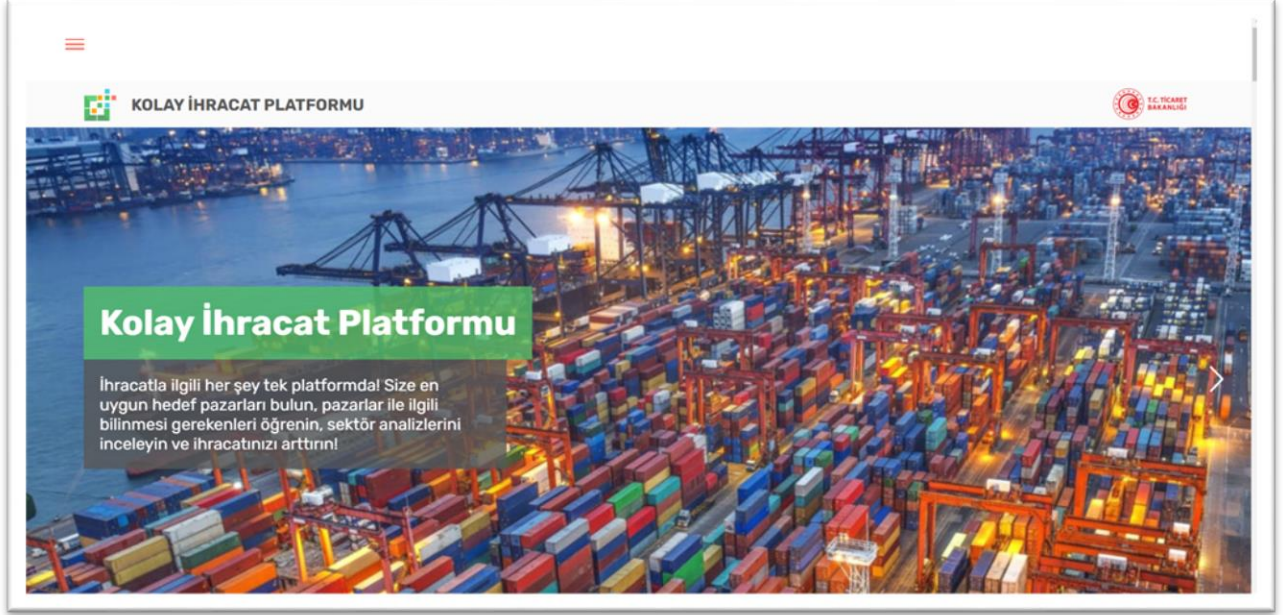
KOLAY İHRACAT PLATFORMU

T.C. TİCARET BAKANLIĞI

Kolay İhracat Platformu

İhracatla ilgili her şey tek platformda! Size en uygun hedef pazarları bulun, pazarlar ile ilgili bilinmesi gerekenleri öğrenin, sektör analizlerini inceleyin ve ihracatınızı arttırın!